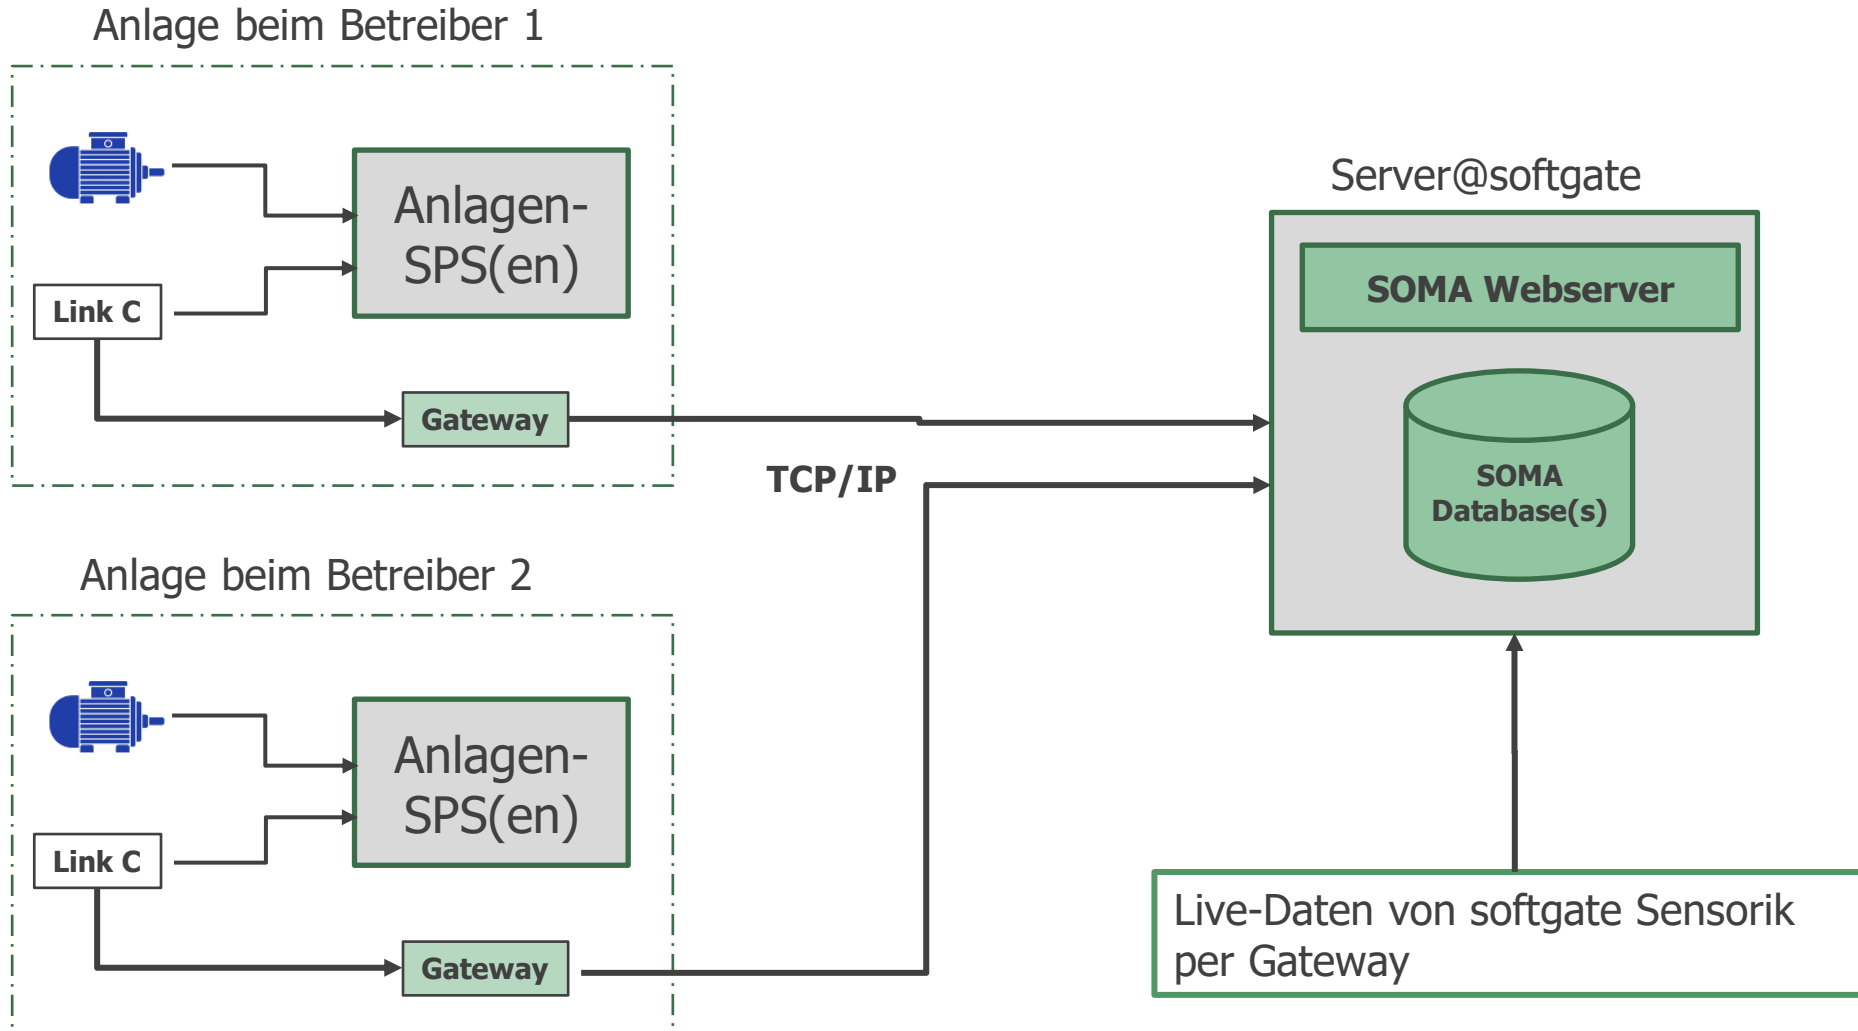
Anlage beim Betreiber 1

Anlagen-SPS(en)

Link C

Gateway

Server@softgate

SOMA Webserver

SOMA Database(s)

TCP/IP

Anlage beim Betreiber 2

Anlagen-SPS(en)

Link C

Gateway

Live-Daten von softgate Sensorik per Gateway